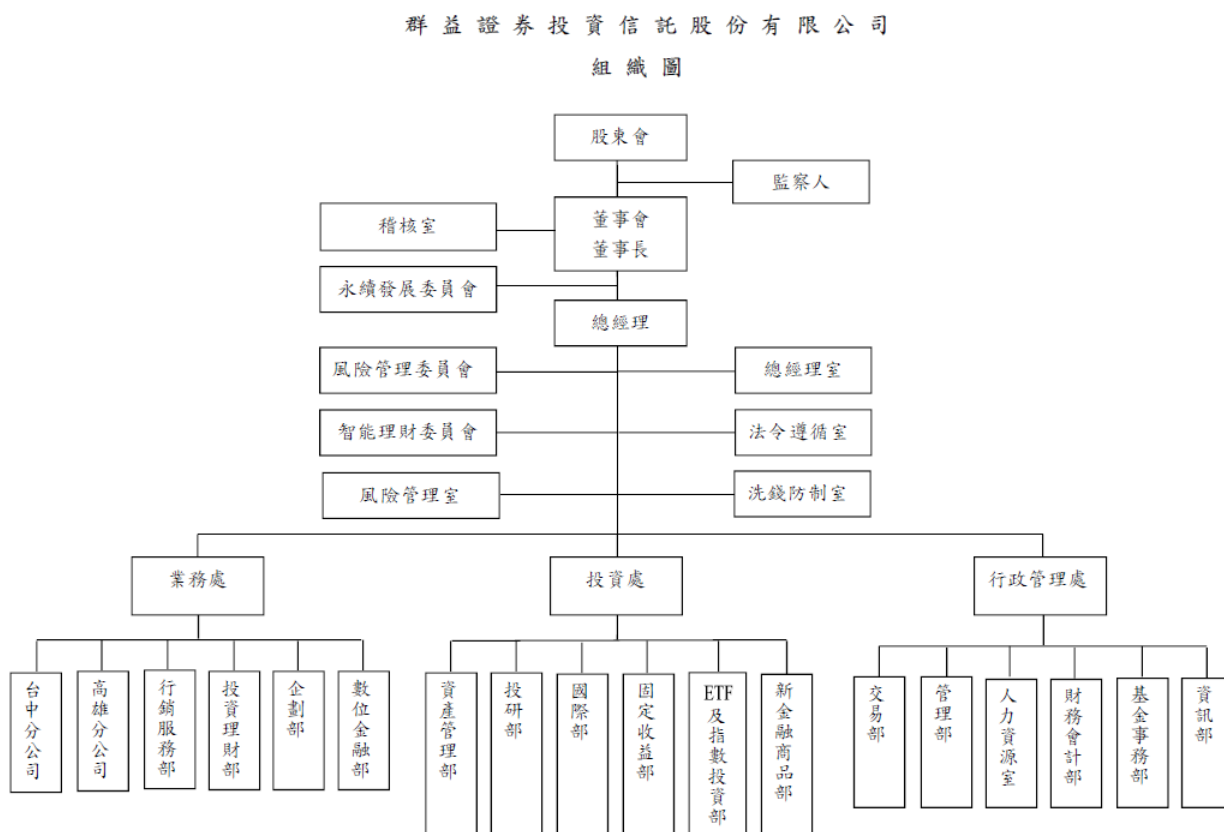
群益證券投資信託股份有限公司

組織圖

股東會

監察人

稽核室

董事會
董事長

永續發展委員會

總經理

風險管理委員會

總經理室

智能理財委員會

法令遵循室

風險管理室

洗錢防制室

業務處

投資處

行政管理處

台中分公司

高雄分公司

行銷服務部

投資理財部

企劃部

數位金融部

資產管理部

投研部

國際部

固定收益部

ETF及指數投資部

新金融商品部

交易部

管理部

人力資源室

財務會計部

基金事務部

資訊部